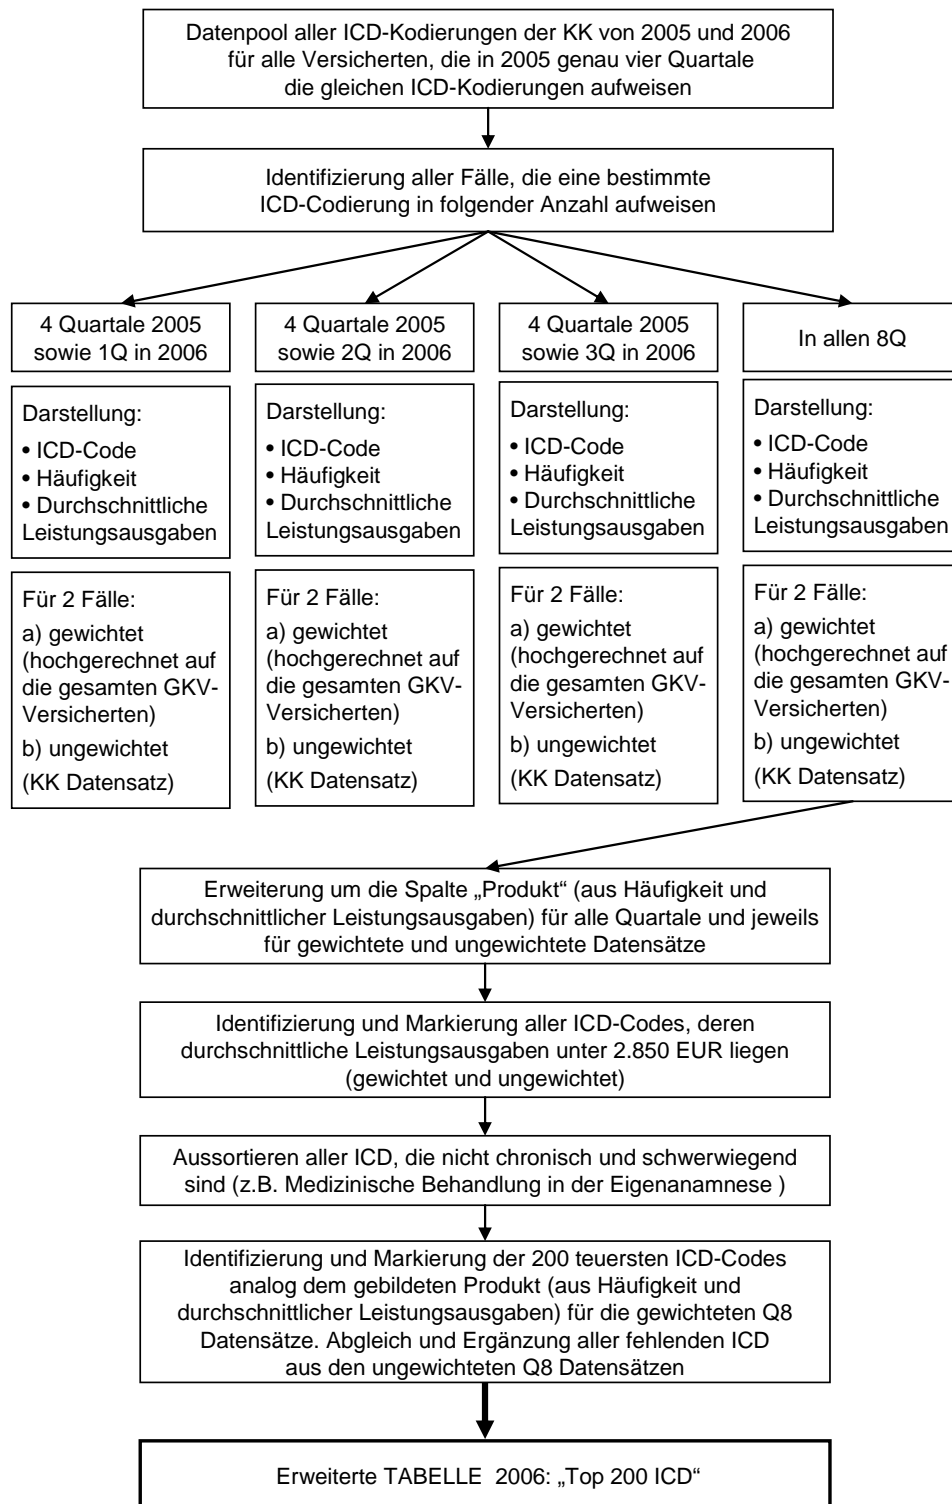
Datenpool aller ICD-Kodierungen der KK von 2005 und 2006 für alle Versicherten, die in 2005 genau vier Quartale die gleichen ICD-Kodierungen aufweisen

Identifizierung aller Fälle, die eine bestimmte ICD-Codierung in folgender Anzahl aufweisen

4 Quartale 2005 sowie 1Q in 2006

Darstellung:
• ICD-Code
• Häufigkeit
• Durchschnittliche Leistungsausgaben

Für 2 Fälle:
a) gewichtet (hochgerechnet auf die gesamten GKV-Versicherten)
b) ungewichtet
(KK Datensatz)

4 Quartale 2005 sowie 2Q in 2006

Darstellung:
• ICD-Code
• Häufigkeit
• Durchschnittliche Leistungsausgaben

Für 2 Fälle:
a) gewichtet (hochgerechnet auf die gesamten GKV-Versicherten)
b) ungewichtet
(KK Datensatz)

4 Quartale 2005 sowie 3Q in 2006

Darstellung:
• ICD-Code
• Häufigkeit
• Durchschnittliche Leistungsausgaben

Für 2 Fälle:
a) gewichtet (hochgerechnet auf die gesamten GKV-Versicherten)
b) ungewichtet
(KK Datensatz)

In allen 8Q

Darstellung:
• ICD-Code
• Häufigkeit
• Durchschnittliche Leistungsausgaben

Für 2 Fälle:
a) gewichtet (hochgerechnet auf die gesamten GKV-Versicherten)
b) ungewichtet
(KK Datensatz)

Erweiterung um die Spalte „Produkt“ (aus Häufigkeit und durchschnittlicher Leistungsausgaben) für alle Quartale und jeweils für gewichtete und ungewichtete Datensätze

Identifizierung und Markierung aller ICD-Codes, deren durchschnittliche Leistungsausgaben unter 2.850 EUR liegen (gewichtet und ungewichtet)

Aussortieren aller ICD, die nicht chronisch und schwerwiegend sind (z.B. Medizinische Behandlung in der Eigenanamnese )

Identifizierung und Markierung der 200 teuersten ICD-Codes analog dem gebildeten Produkt (aus Häufigkeit und durchschnittlicher Leistungsausgaben) für die gewichteten Q8 Datensätze. Abgleich und Ergänzung aller fehlenden ICD aus den ungewichteten Q8 Datensätzen

Erweiterte TABELLE 2006: „Top 200 ICD“